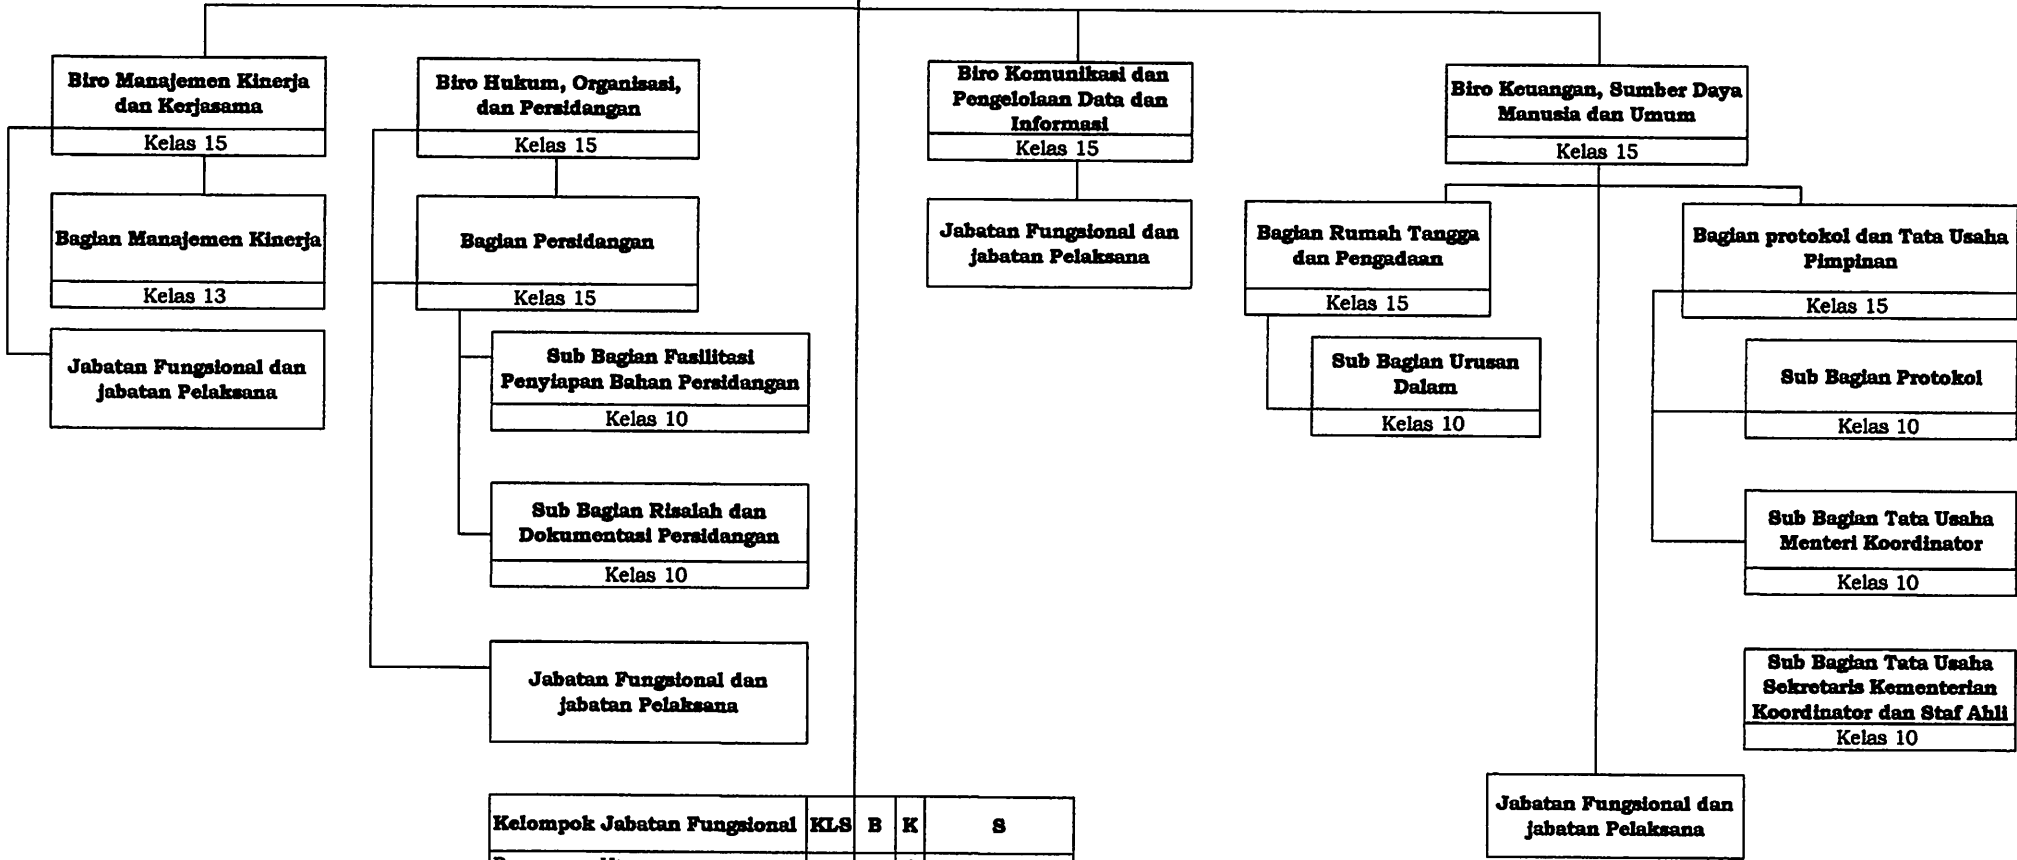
Biro Manajemen Kinerja dan Kerjasama
Kelas 15

Bagian Manajemen Kinerja
Kelas 13

Jabatan Fungsional dan jabatan Pelaksana

Biro Hukum, Organisasi, dan Persidangan
Kelas 15

Bagian Persidangan
Kelas 15

Sub Bagian Fasilitasi Penyiapan Bahan Persidangan
Kelas 10

Sub Bagian Risalah dan Dokumentasi Persidangan
Kelas 10

Jabatan Fungsional dan jabatan Pelaksana

Biro Komunikasi dan Pengelolaan Data dan Informasi
Kelas 15

Jabatan Fungsional dan jabatan Pelaksana

Biro Keuangan, Sumber Daya Manusia dan Umum
Kelas 15

Bagian Rumah Tangga dan Pengadaan
Kelas 15

Sub Bagian Urusan Dalam
Kelas 10

Bagian protokol dan Tata Usaha Pimpinan
Kelas 15

Sub Bagian Protokol
Kelas 10

Sub Bagian Tata Usaha Menteri Koordinator
Kelas 10

Sub Bagian Tata Usaha Sekretaris Kementerian Koordinator dan Staf Ahli
Kelas 10

Jabatan Fungsional dan jabatan Pelaksana

| Kelompok Jabatan Fungsional | KLS | B | K | S |
|---|---|---|---|---|
| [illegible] | | | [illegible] | |